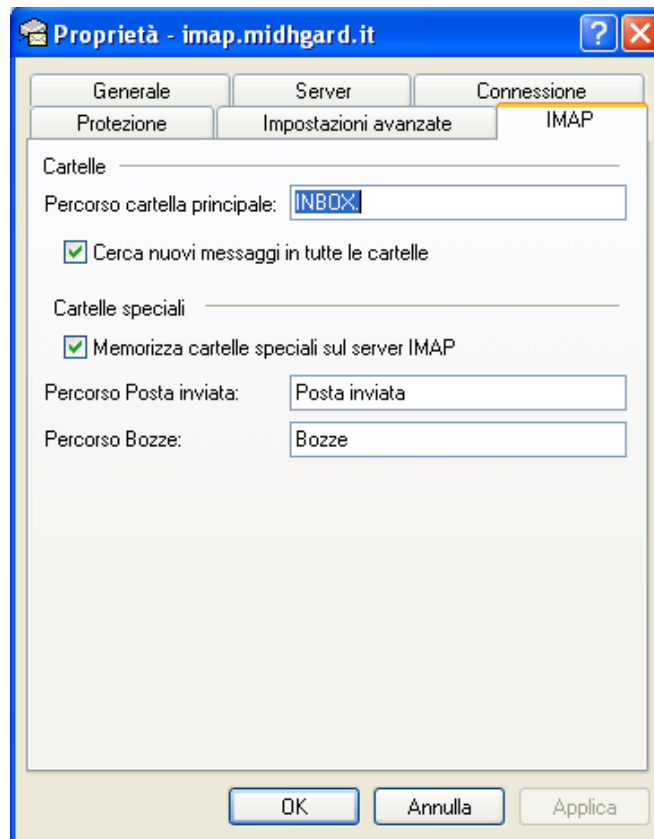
Proprietà - imap.midhgard.it

?

Generale | Server | Connessione
Protezione | Impostazioni avanzate | IMAP

Cartelle

Percorso cartella principale: INBOX.

Cerca nuovi messaggi in tutte le cartelle

Cartelle speciali

Memorizza cartelle speciali sul server IMAP

Percorso Posta inviata: Posta inviata

Percorso Bozze: Bozze

OK | Annulla | Applica